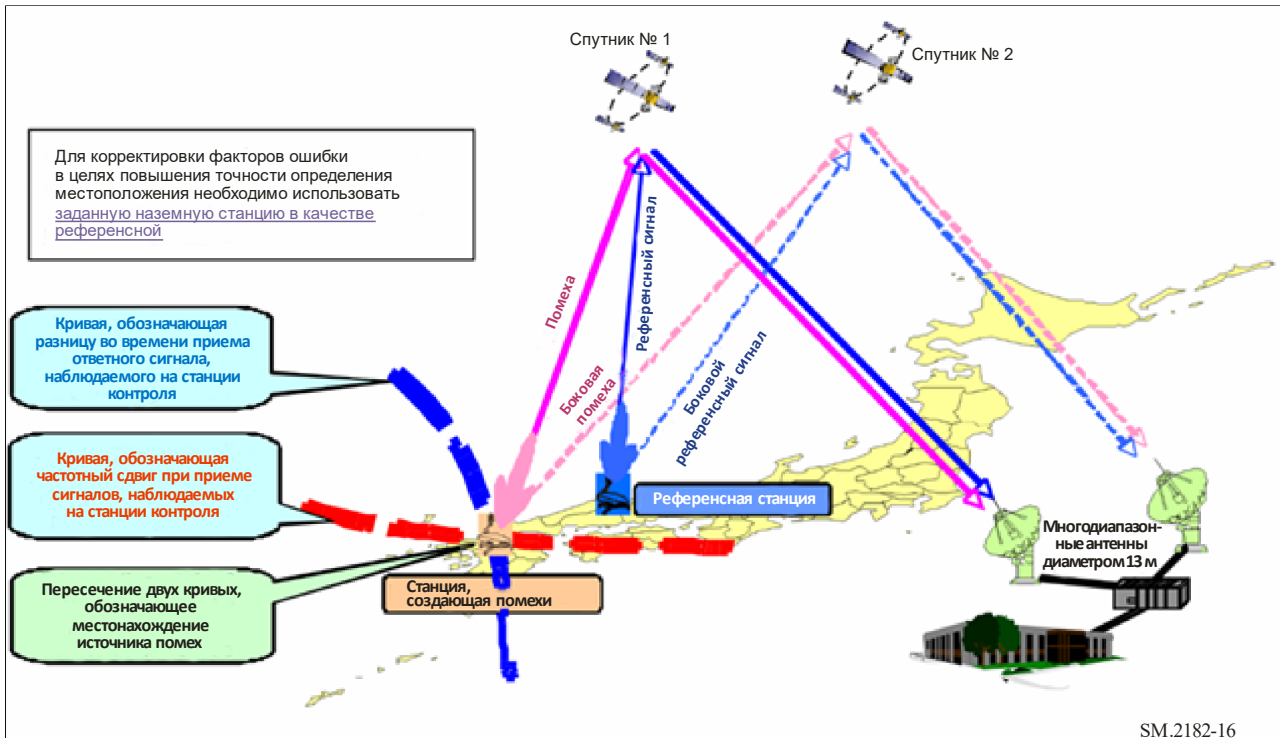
Спутник № 1

Спутник № 2

Для корректировки факторов ошибки в целях повышения точности определения местоположения необходимо использовать заданную наземную станцию в качестве референсной

Помеха

Референсный сигнал

Боковая помеха

Боковой референсный сигнал

Кривая, обозначающая разницу во времени приема ответного сигнала, наблюдаемого на станции контроля

Кривая, обозначающая частотный сдвиг при приеме сигналов, наблюдаемых на станции контроля

Референсная станция

Многодиапазонные антенны диаметром 13 м

Пересечение двух кривых, обозначающее местонахождение источника помех

Станция, создающая помехи

SM.2182-16